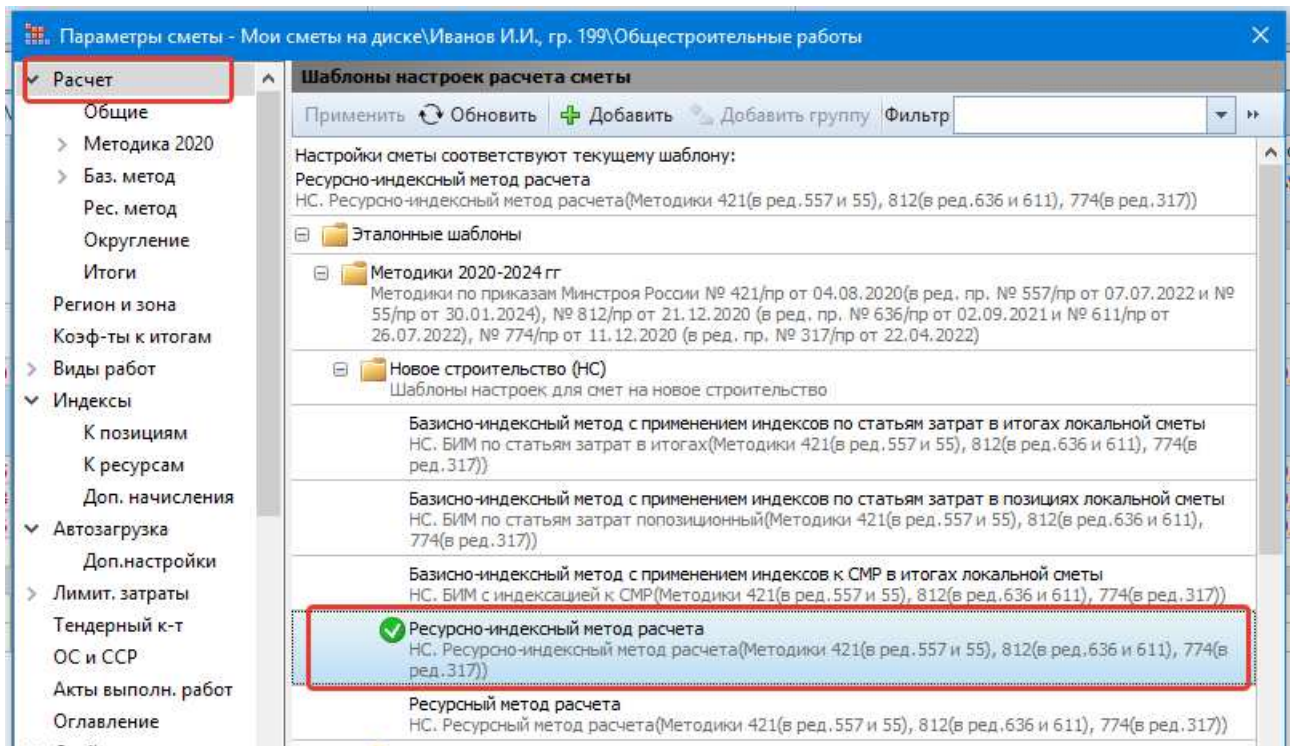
Параметры сметы - Мои сметы на диске\Иванов И.И., гр. 199\Общестроительные работы

Расчет
Общие
Методика 2020
Баз. метод
Рес. метод
Округление
Итоги
Регион и зона
Коэф-ты к итогам
Виды работ
Индексы
К позициям
К ресурсам
Доп. начисления
Автозагрузка
Доп.настройки
Лимит. затраты
Тендерный к-т
ОС и ССР
Акты выполн. работ
Оглавление

Шаблоны настроек расчета сметы

Применить Обновить Добавить Добавить группу Фильтр

Настройки сметы соответствуют текущему шаблону:
Ресурсно-индексный метод расчета
НС. Ресурсно-индексный метод расчета(Методики 421(в ред.557 и 55), 812(в ред.636 и 611), 774(в ред.317))

Эталонные шаблоны

Методики 2020-2024 гг
Методики по приказам Минстроя России № 421/пр от 04.08.2020(в ред. пр. № 557/пр от 07.07.2022 и № 55/пр от 30.01.2024), № 812/пр от 21.12.2020 (в ред. пр. № 636/пр от 02.09.2021 и № 611/пр от 26.07.2022), № 774/пр от 11.12.2020 (в ред. пр. № 317/пр от 22.04.2022)

Новое строительство (НС)
Шаблоны настроек для смет на новое строительство

Базисно-индексный метод с применением индексов по статьям затрат в итогах локальной сметы
НС. БИМ по статьям затрат в итогах(Методики 421(в ред.557 и 55), 812(в ред.636 и 611), 774(в ред.317))

Базисно-индексный метод с применением индексов по статьям затрат в позициях локальной сметы
НС. БИМ по статьям затрат попозиционный(Методики 421(в ред.557 и 55), 812(в ред.636 и 611), 774(в ред.317))

Базисно-индексный метод с применением индексов к СМР в итогах локальной сметы
НС. БИМ с индексацией к СМР(Методики 421(в ред.557 и 55), 812(в ред.636 и 611), 774(в ред.317))

Ресурсно-индексный метод расчета
НС. Ресурсно-индексный метод расчета(Методики 421(в ред.557 и 55), 812(в ред.636 и 611), 774(в ред.317))

Ресурсный метод расчета
НС. Ресурсный метод расчета(Методики 421(в ред.557 и 55), 812(в ред.636 и 611), 774(в ред.317))